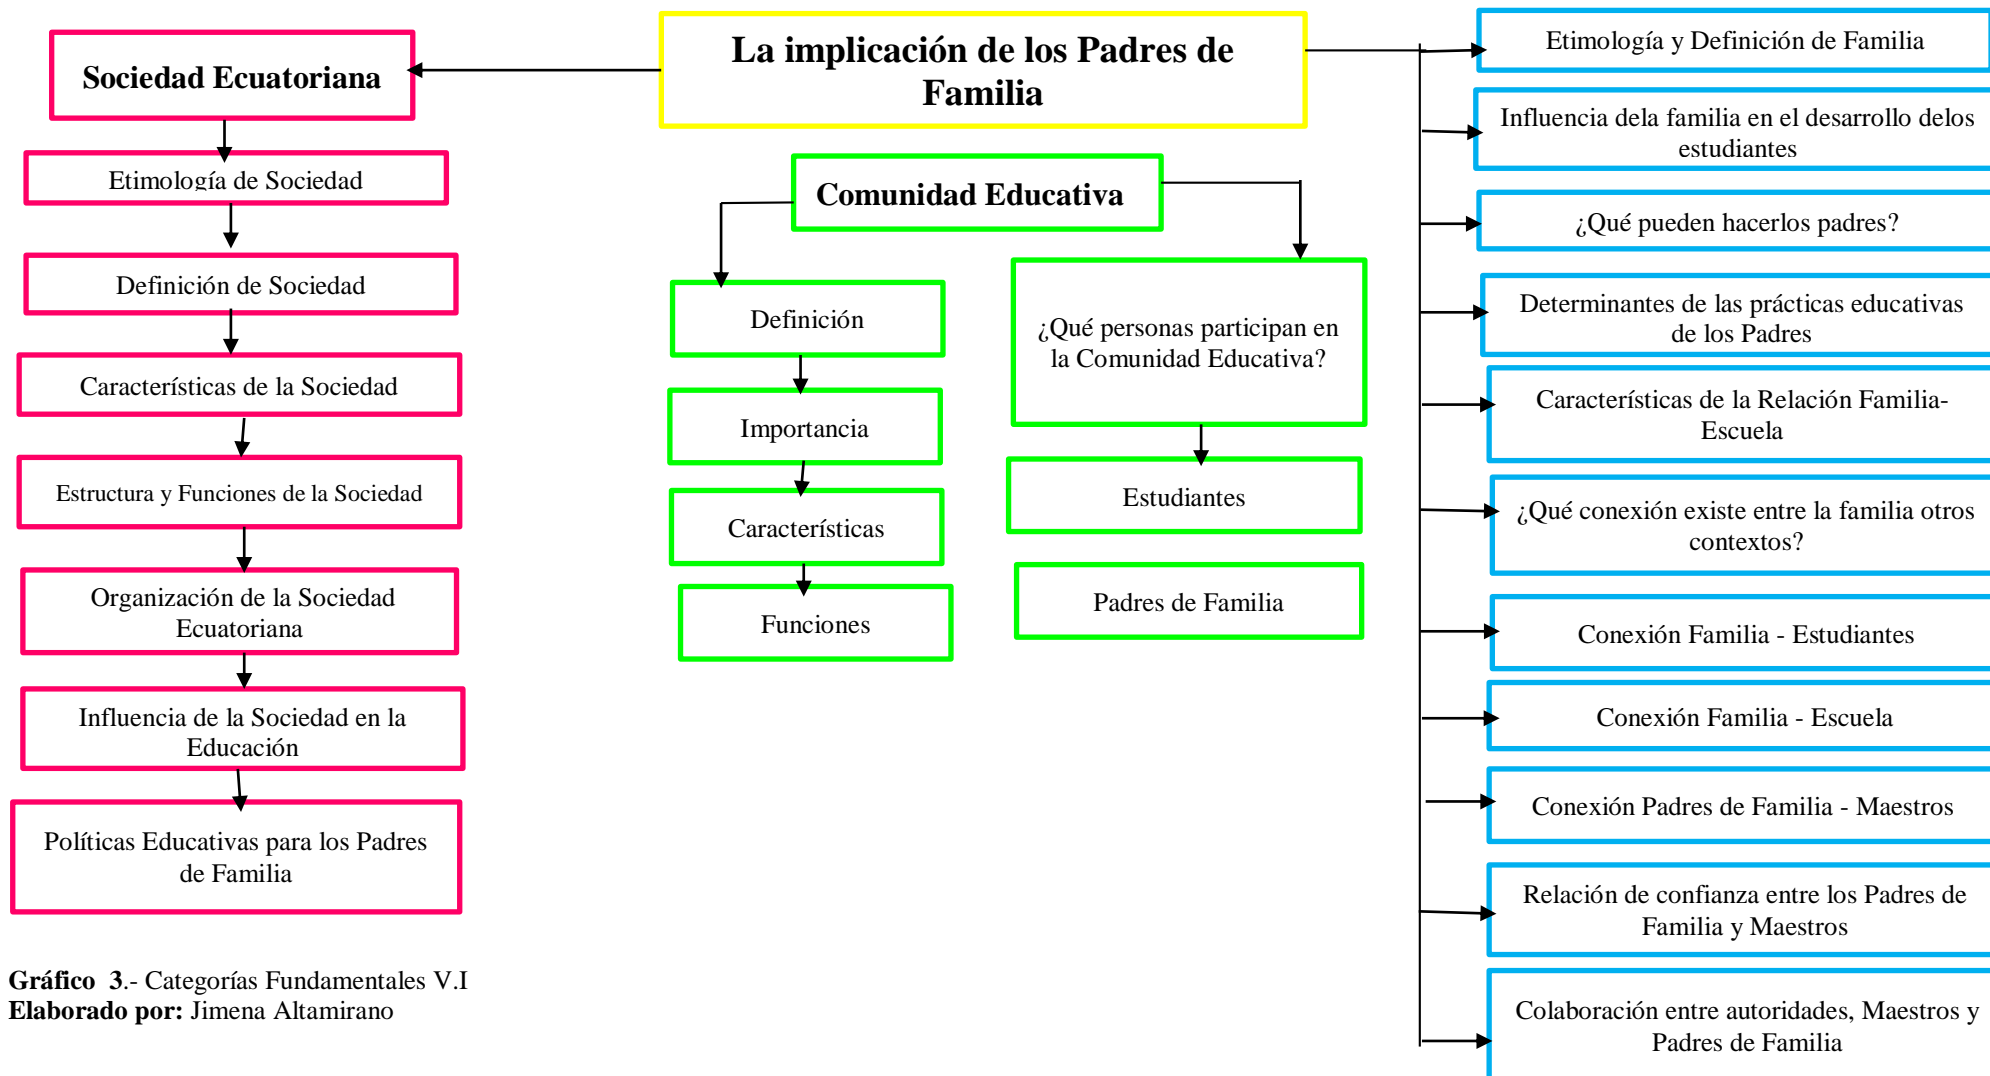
La implicación de los Padres de Familia

Sociedad Ecuatoriana

Etimología de Sociedad

Definición de Sociedad

Características de la Sociedad

Estructura y Funciones de la Sociedad

Organización de la Sociedad Ecuatoriana

Influencia de la Sociedad en la Educación

Políticas Educativas para los Padres de Familia

Comunidad Educativa

Definición

Importancia

Características

Funciones

¿Qué personas participan en la Comunidad Educativa?

Estudiantes

Padres de Familia

Etimología y Definición de Familia

Influencia dela familia en el desarrollo delos estudiantes

¿Qué pueden hacerlos padres?

Determinantes de las prácticas educativas de los Padres

Características de la Relación Familia-Escuela

¿Qué conexión existe entre la familia otros contextos?

Conexión Familia - Estudiantes

Conexión Familia - Escuela

Conexión Padres de Familia - Maestros

Relación de confianza entre los Padres de Familia y Maestros

Colaboración entre autoridades, Maestros y Padres de Familia

**Gráfico 3**.- Categorías Fundamentales V.I
**Elaborado por:** Jimena Altamirano